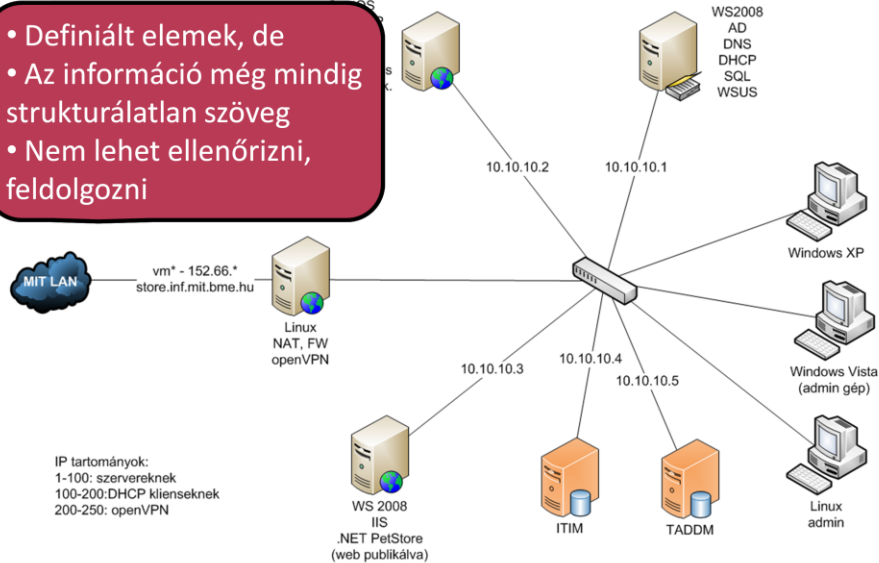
• Definiált elemek, de
• Az információ még mindig strukturálatlan szöveg
• Nem lehet ellenőrizni, feldolgozni

WS2008
AD
DNS
DHCP
SQL
WSUS

10.10.10.2

10.10.10.1

Windows XP

MIT LAN

vm* - 152.66.*
store.inf.mit.bme.hu

Linux
NAT, FW
openVPN

Windows Vista
(admin gép)

10.10.10.3

10.10.10.4

10.10.10.5

IP tartományok:
1-100: szervereknek
100-200:DHCP klienseknek
200-250: openVPN

WS 2008
IIS
.NET PetStore
(web publikálva)

ITIM

TADDM

Linux
admin